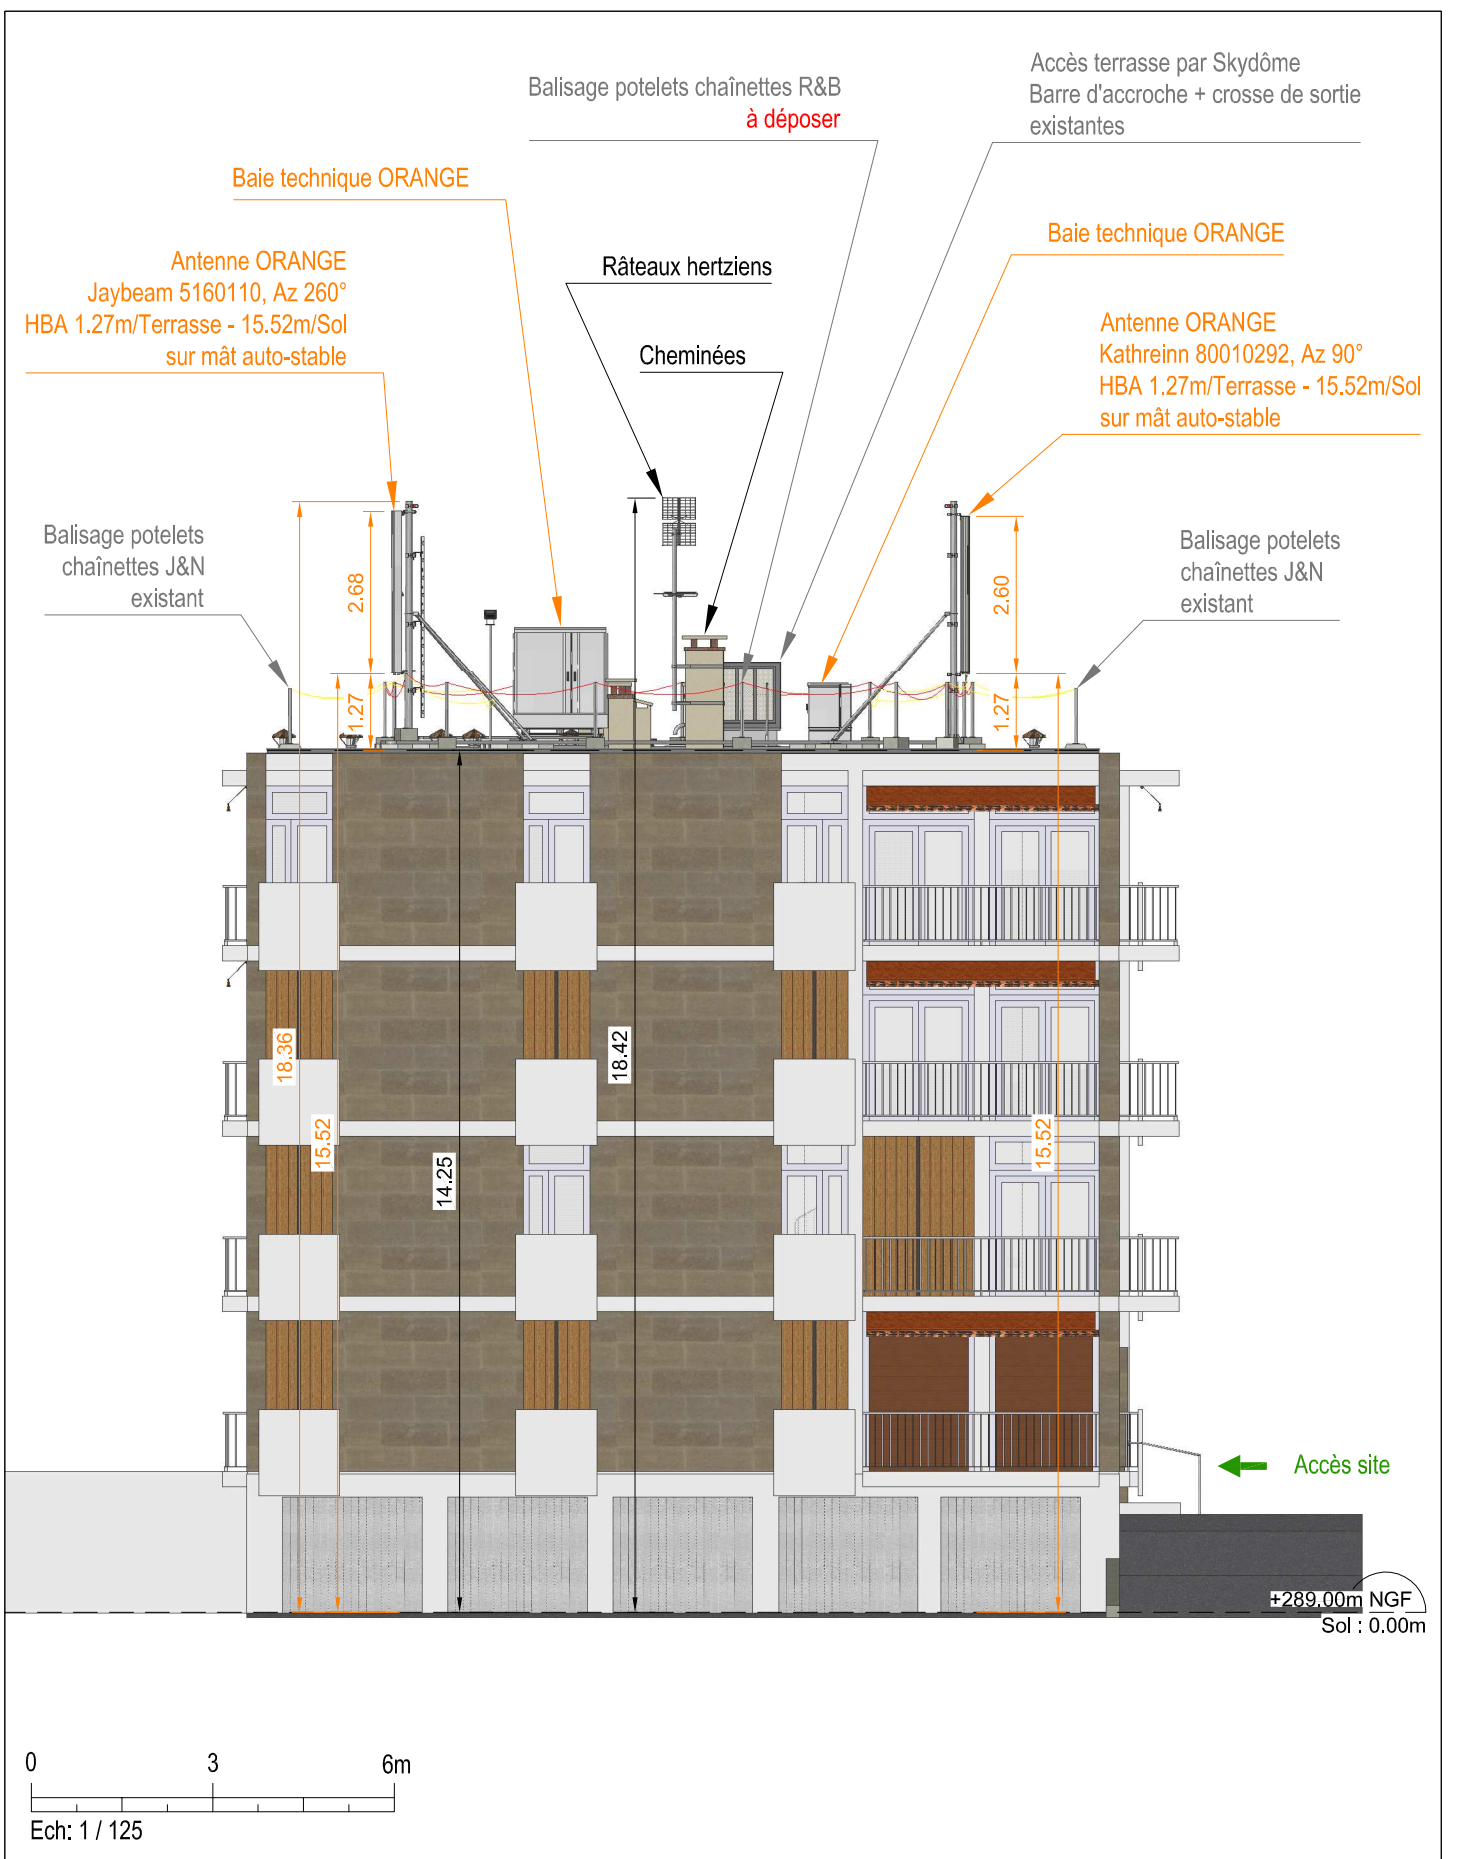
Balisage potelets chaînettes R&B
à déposer

Accès terrasse par Skydôme
Barre d'accroche + crosse de sortie
existantes

Baie technique ORANGE

Antenne ORANGE
Jaybeam 5160110, Az 260°
HBA 1.27m/Terrasse - 15.52m/Sol
sur mât auto-stable

Râteaux hertziens

Cheminées

Baie technique ORANGE

Antenne ORANGE
Kathreinn 80010292, Az 90°
HBA 1.27m/Terrasse - 15.52m/Sol
sur mât auto-stable

Balisage potelets
chaînettes J&N
existant

Balisage potelets
chaînettes J&N
existant

2.68

1.27

2.60

1.27

18.36

15.52

14.25

18.42

15.52

Accès site

+289.00m NGF
Sol : 0.00m

0 3 6m

Ech: 1 / 125